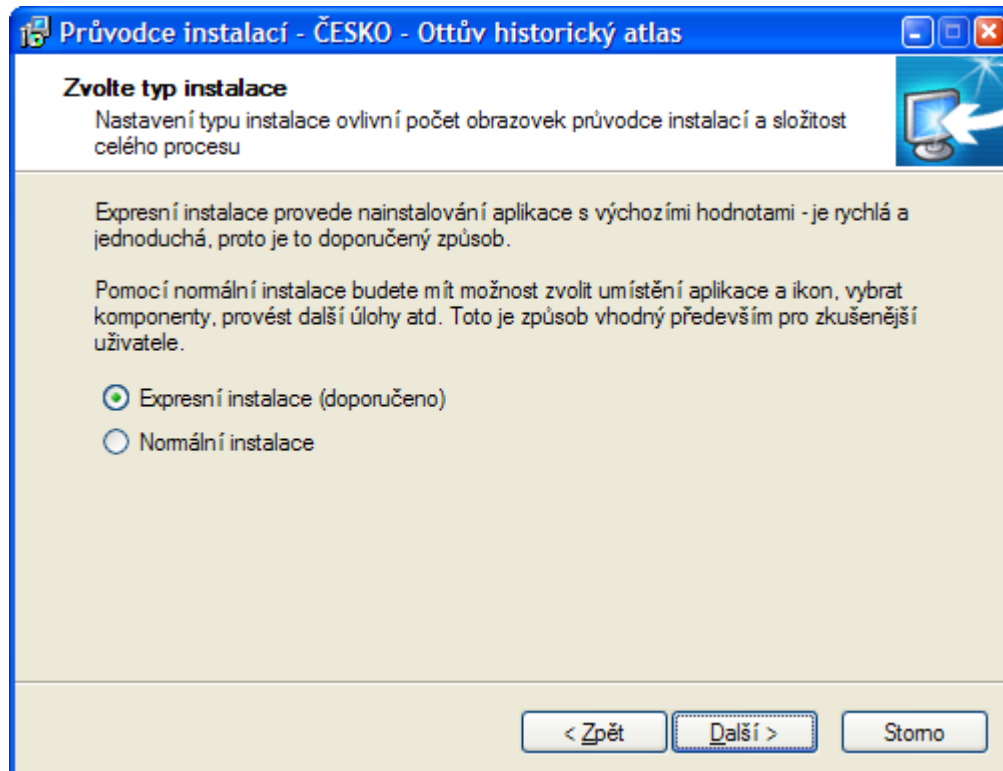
Průvodce instalací - ČESKO - Ottův historický atlas

Zvolte typ instalace

Nastavení typu instalace ovlivní počet obrazovek průvodce instalací a složitost celého procesu

Expresní instalace provede nainstalování aplikace s výchozími hodnotami - je rychlá a jednoduchá, proto je to doporučený způsob.

Pomocí normální instalace budete mít možnost zvolit umístění aplikace a ikon, vybrat komponenty, provést další úlohy atd. Toto je způsob vhodný především pro zkušenější uživatele.

Expresní instalace (doporučeno)

Normální instalace

< Zpět

Další >

Storno